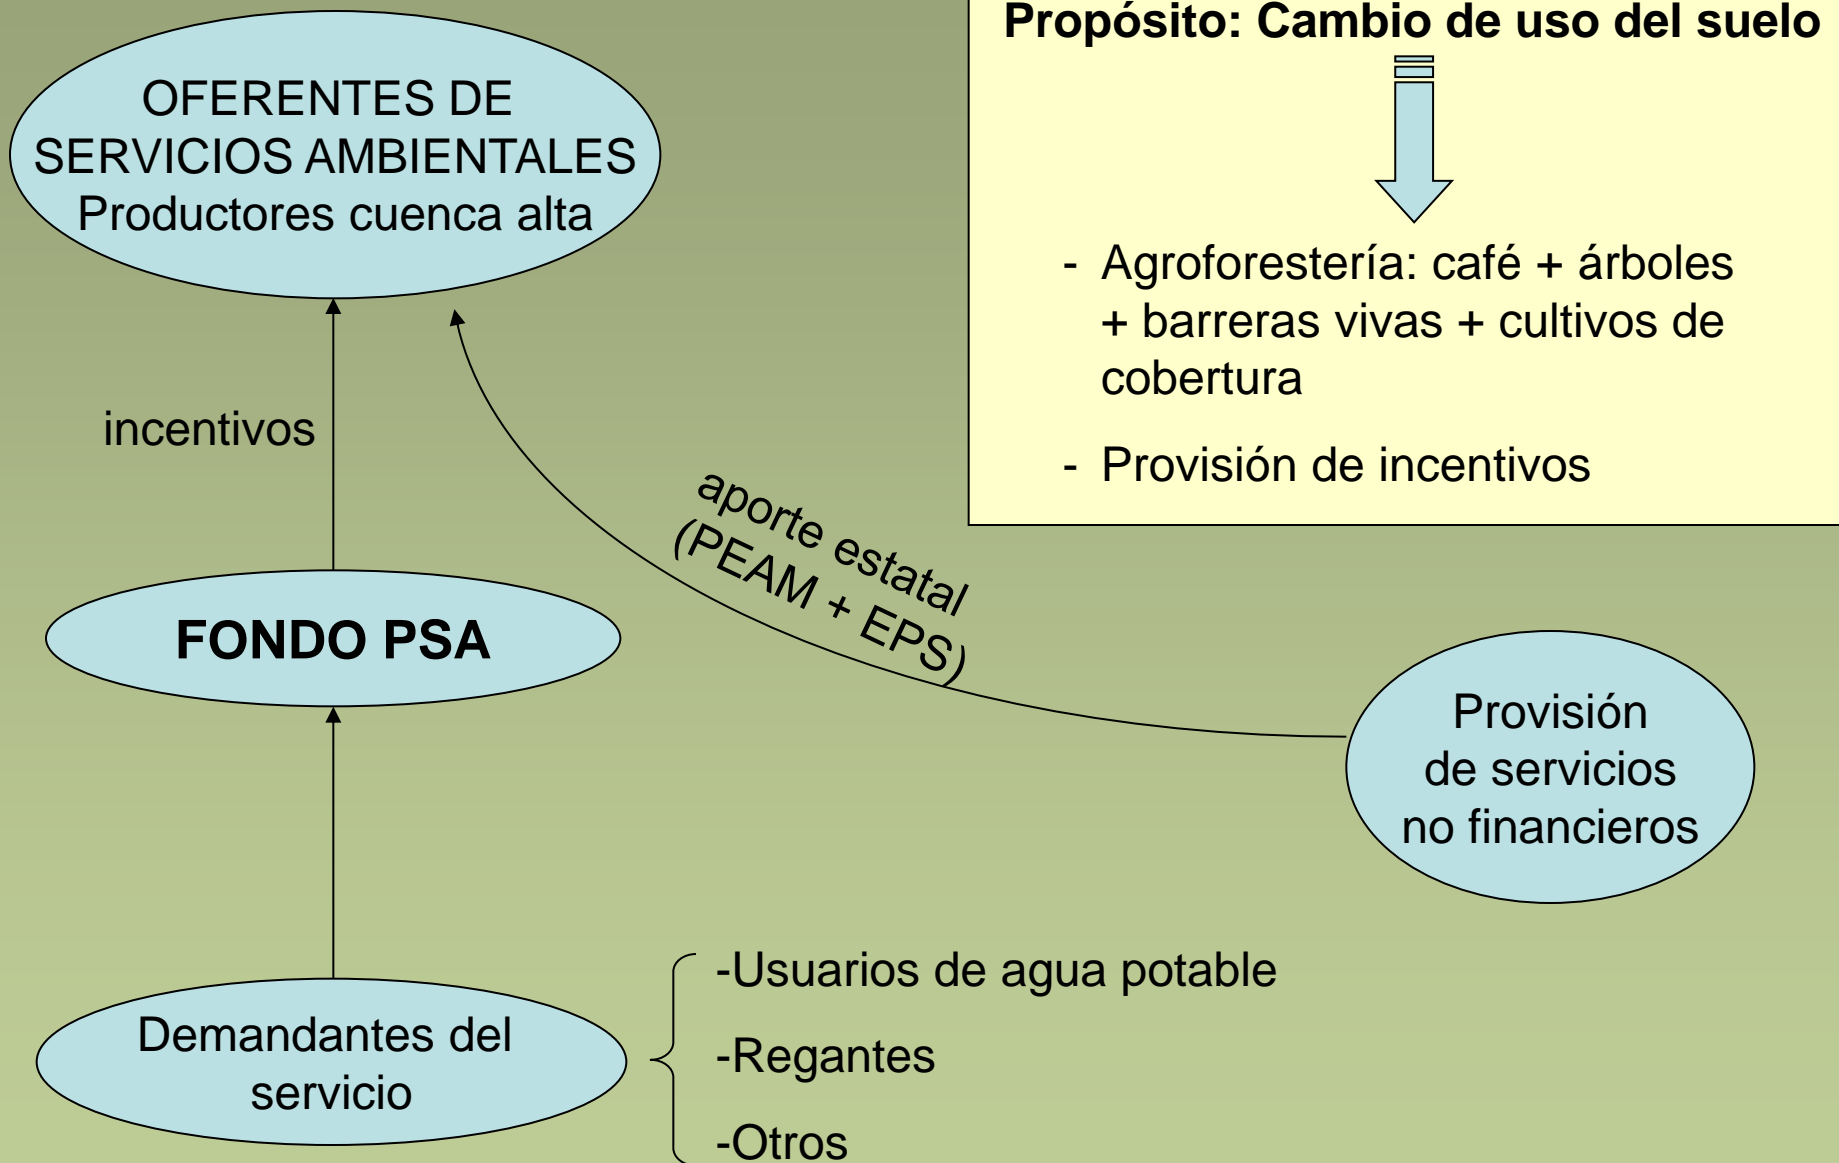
OFERENTES DE SERVICIOS AMBIENTALES
Productores cuenca alta

Propósito: Cambio de uso del suelo

- Agroforestería: café + árboles + barreras vivas + cultivos de cobertura

- Provisión de incentivos

incentivos

aporte estatal
(PEAM + EPS)

FONDO PSA

Provisión de servicios no financieros

Demandantes del servicio

-Usuarios de agua potable

-Regantes

-Otros